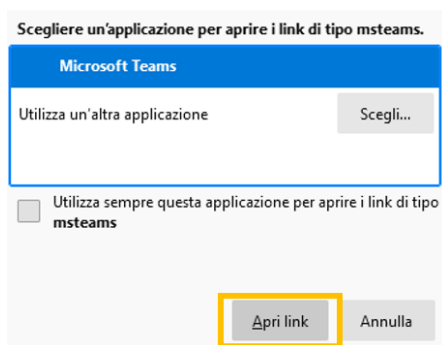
Scegliere un'applicazione per aprire i link di tipo msteams.

Microsoft Teams

Utilizza un'altra applicazione

Scegli...

Utilizza sempre questa applicazione per aprire i link di tipo **msteams**

Apri link

Annulla